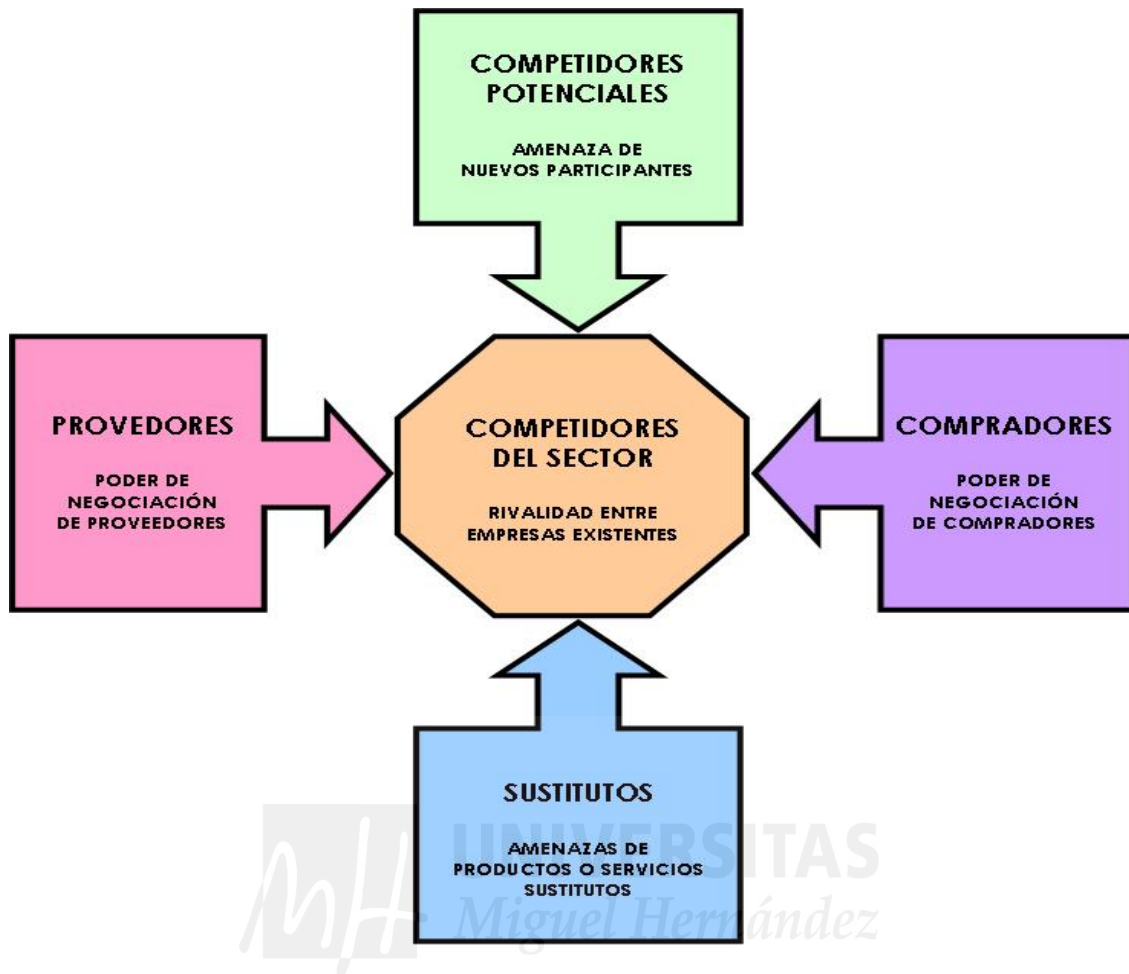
COMPETIDORES POTENCIALES

AMENAZA DE NUEVOS PARTICIPANTES

PROVEDORES

PODER DE NEGOCIACIÓN DE PROVEEDORES

COMPETIDORES DEL SECTOR

RIVALIDAD ENTRE EMPRESAS EXISTENTES

COMPRADORES

PODER DE NEGOCIACIÓN DE COMPRADORES

SUSTITUTOS

AMENAZAS DE PRODUCTOS O SERVICIOS SUSTITUTOS

UNIVERSITAS Miguel Hernández